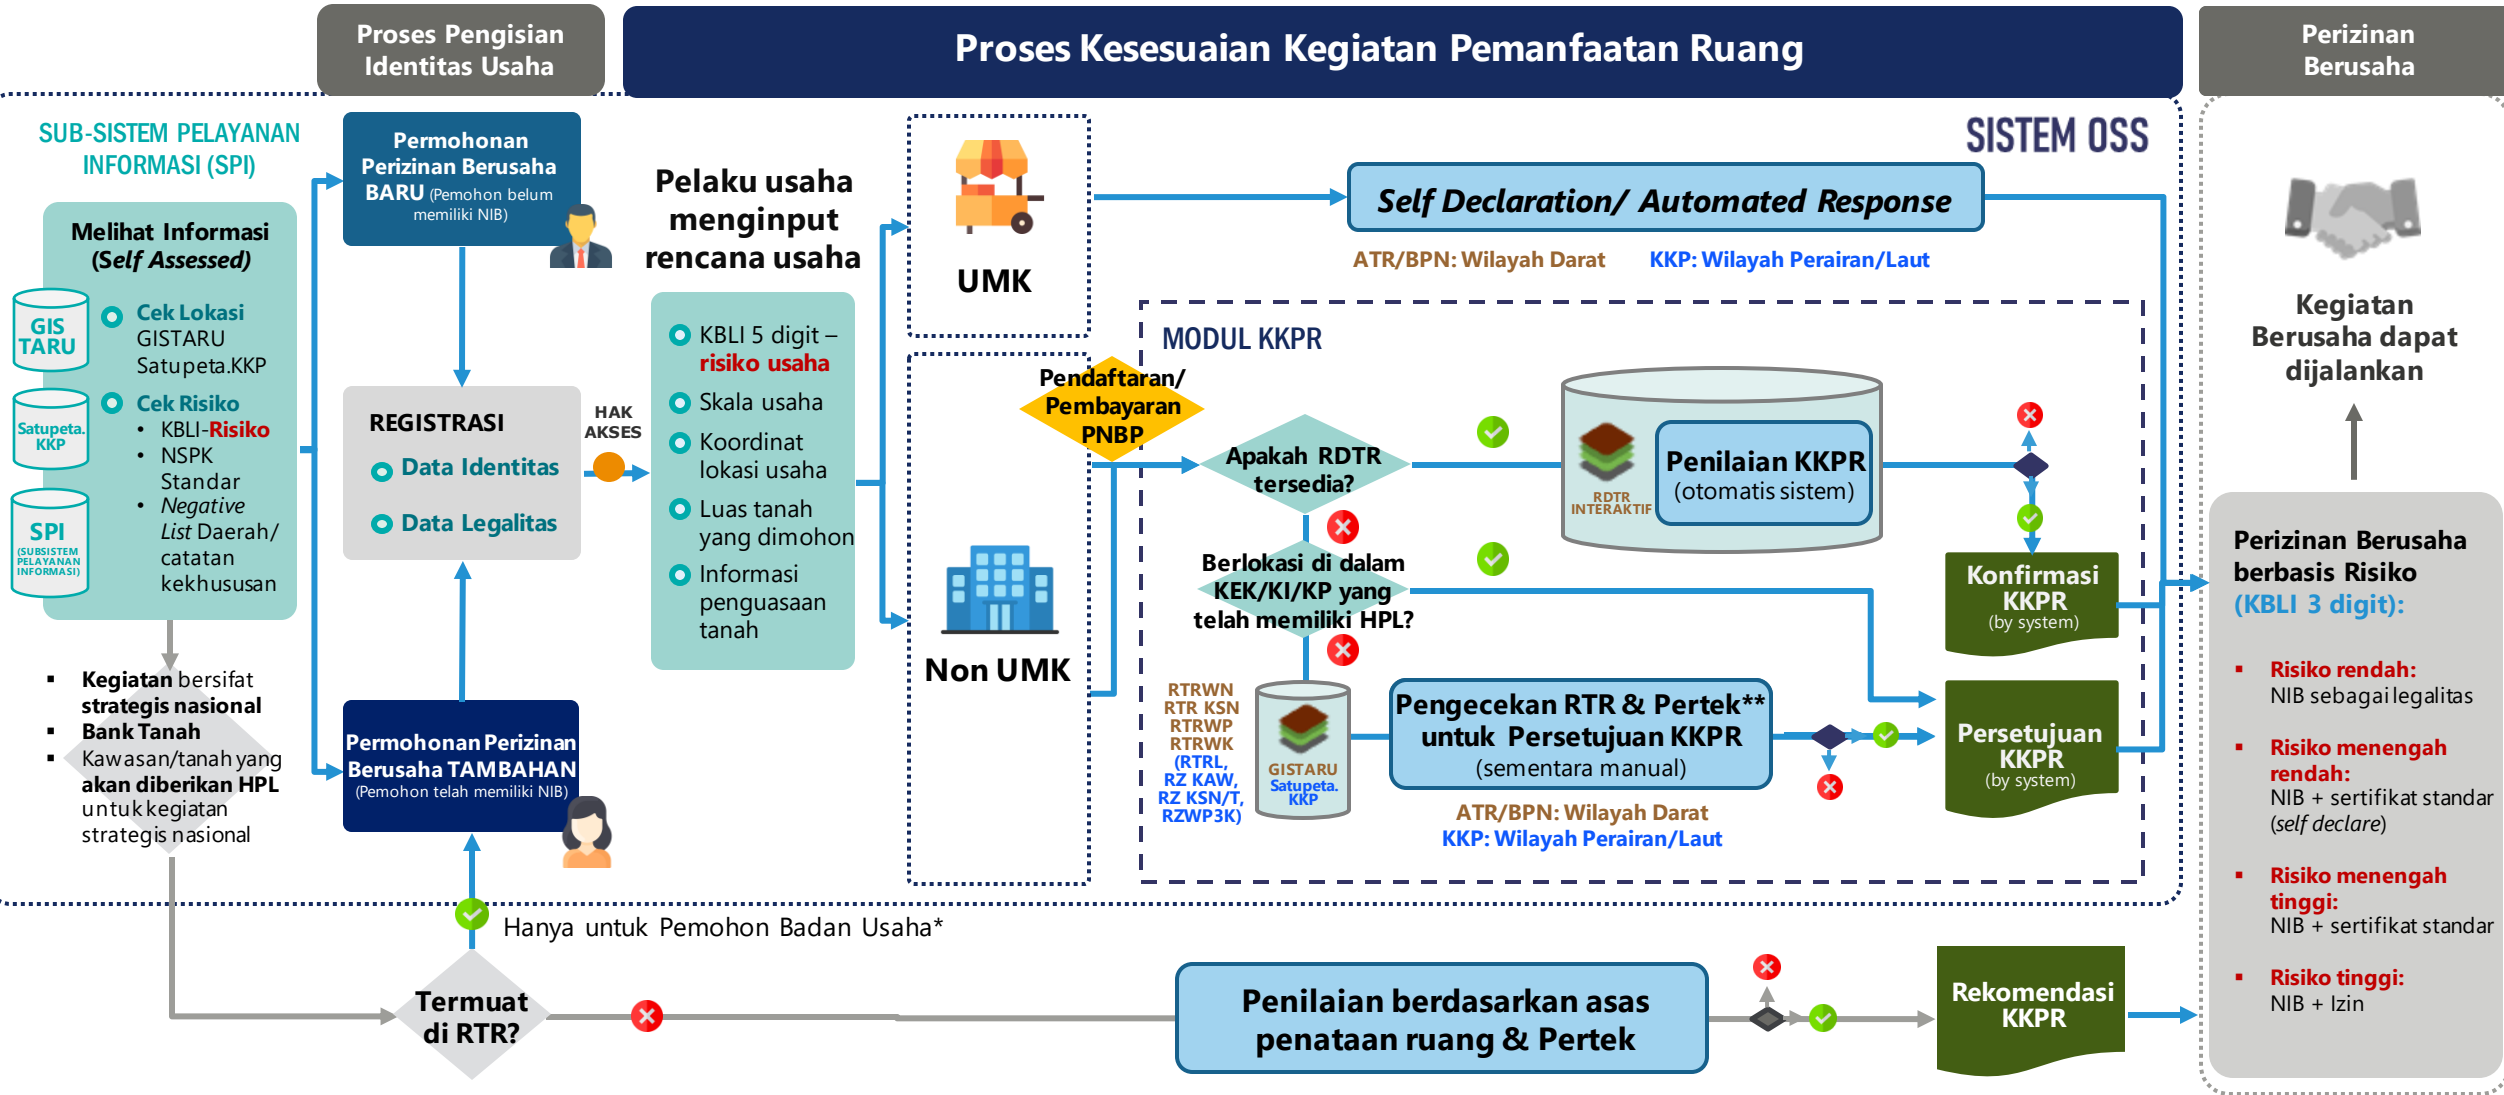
Proses Pengisian Identitas Usaha

Proses Kesesuaian Kegiatan Pemanfaatan Ruang

Perizinan Berusaha

SUB-SISTEM PELAYANAN INFORMASI (SPI)

Melihat Informasi (Self Assessed)

GIS TARU

Satupeta.KKP

SPI (SUBSISTEM PELAYANAN INFORMASI)

Cek Lokasi
GISTARU
Satupeta.KKP

Cek Risiko
• KBLI-Risiko
• NSPK Standar
• Negative List Daerah/ catatan kekhususan

Permohonan Perizinan Berusaha BARU (Pemohon belum memiliki NIB)

REGISTRASI
Data Identitas
Data Legalitas

HAK AKSES

Permohonan Perizinan Berusaha TAMBAHAN (Pemohon telah memiliki NIB)

Pelaku usaha menginput rencana usaha

KBLI 5 digit – risiko usaha
Skala usaha
Koordinat lokasi usaha
Luas tanah yang dimohon
Informasi penguasaan tanah

UMK

Non UMK

SISTEM OSS

Self Declaration/ Automated Response

ATR/BPN: Wilayah Darat
KKP: Wilayah Perairan/Laut

MODUL KKPR

Pendaftaran/ Pembayaran PNBP

Apakah RDTR tersedia?

RDTR INTERAKTIF

Penilaian KKPR (otomatis sistem)

Berlokasi di dalam KEK/KI/KP yang telah memiliki HPL?

Konfirmasi KKPR (by system)

RTRWN
RTR KSN
RTRWP
RTRWK
(RTRL, RZ KAW, RZ KSN/T, RZWP3K)

GISTARU Satupeta. KKP

Pengecekan RTR & Pertek** untuk Persetujuan KKPR (sementara manual)

ATR/BPN: Wilayah Darat
KKP: Wilayah Perairan/Laut

Persetujuan KKPR (by system)

Kegiatan Berusaha dapat dijalankan

Perizinan Berusaha berbasis Risiko (KBLI 3 digit):
▪ Risiko rendah: NIB sebagai legalitas
▪ Risiko menengah rendah: NIB + sertifikat standar (self declare)
▪ Risiko menengah tinggi: NIB + sertifikat standar
▪ Risiko tinggi: NIB + Izin

▪ Kegiatan bersifat strategis nasional
▪ Bank Tanah
▪ Kawasan/tanah yang akan diberikan HPL untuk kegiatan strategis nasional

Hanya untuk Pemohon Badan Usaha*

Termuat di RTR?

Penilaian berdasarkan asas penataan ruang & Pertek

Rekomendasi KKPR